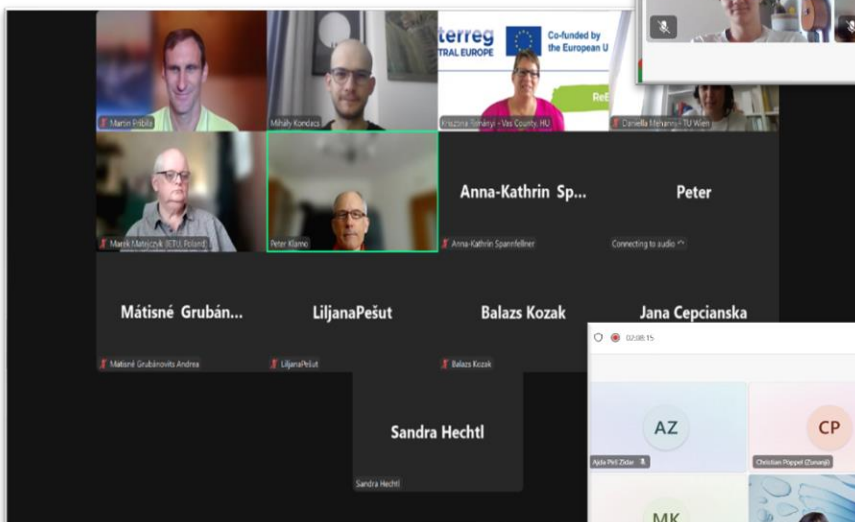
Martin Pribila

Mihály Kondacs

terreg
TRAL EUROPE

Co-funded by the European U

ReE

Krisztina Tenényi - Vas County, HU

Daniella Mehanni - TU Wien

Marek Matejczyk (IETU, Poland)

Peter Klamo

Anna-Kathrin Sp...

Anna-Kathrin Spannfellner

Peter

Connecting to audio

Mátisné Grubán...

Mátisné Grubánovits Andrea

LiljanaPešut

LiljanaPešut

Balazs Kozak

Balazs Kozak

Jana Cepcianska

Sandra Hechtl

Sandra Hechtl

02:08:15

AZ

Ajda Pirš Zidar

CP

Christian Plappel (Zunanji)

MK